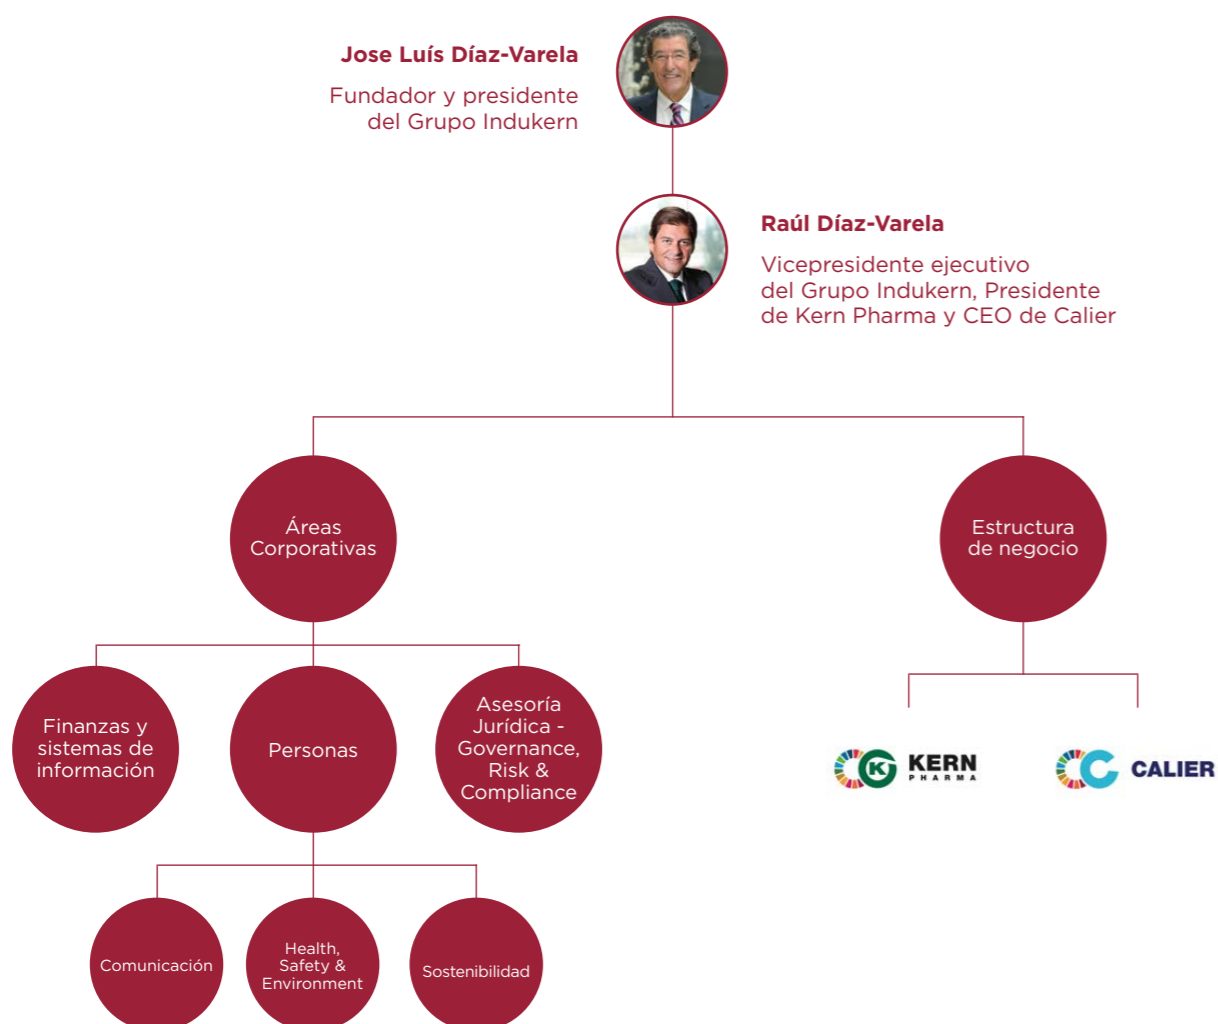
Jose Luís Díaz-Varela

Fundador y presidente del Grupo Indukern

Raúl Díaz-Varela

Vicepresidente ejecutivo del Grupo Indukern, Presidente de Kern Pharma y CEO de Calier

Áreas Corporativas

Estructura de negocio

Finanzas y sistemas de información

Personas

Asesoría Jurídica - Governance, Risk & Compliance

KERN PHARMA

CALIER

Comunicación

Health, Safety & Environment

Sostenibilidad